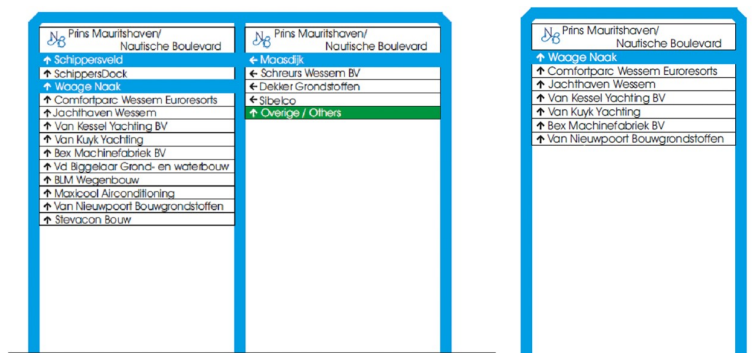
NB Prins Mauritshaven/ Nautische Boulevard
↑ Schippersveld
↑ SchippersDock
↑ Waage Naak
↑ Comfortparc Wessem Euroresorts
↑ Jachthaven Wessem
↑ Van Kessel Yachting BV
↑ Van Kuyk Yachting
↑ Bex Machinefabriek BV
↑ Vd Biggelaar Grond- en waterbouw
↑ BLM Wegenbouw
↑ Maxicool Airconditioning
↑ Van Nieuwpoort Bouwgrondstoffen
↑ Stevacon Bouw

NB Prins Mauritshaven/ Nautische Boulevard
← Maasdijk
← Schreurs Wessem BV
← Dekker Grondstoffen
← Sibelco
↑ Overige / Others

NB Prins Mauritshaven/ Nautische Boulevard
↑ Waage Naak
↑ Comfortparc Wessem Euroresorts
↑ Jachthaven Wessem
↑ Van Kessel Yachting BV
↑ Van Kuyk Yachting
↑ Bex Machinefabriek BV
↑ Van Nieuwpoort Bouwgrondstoffen